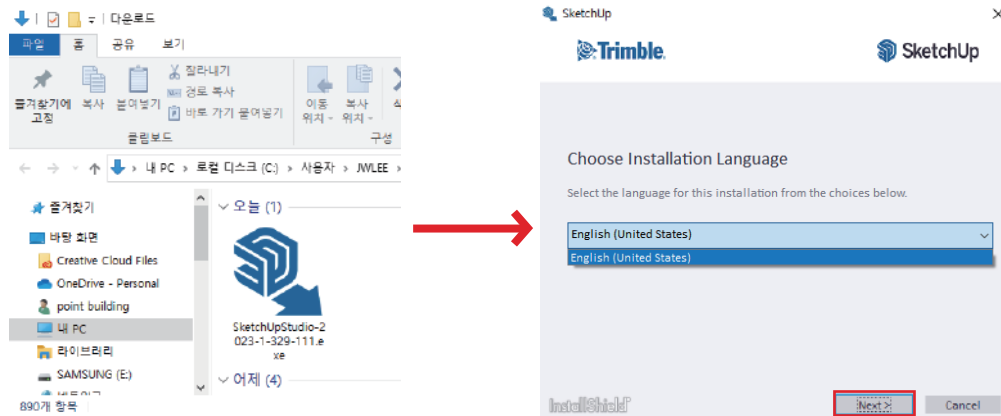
다운로드

파일 홈 공유 보기

즐겨찾기에 고정 복사 붙여넣기 잘라내기 경로 복사 바로 가기 붙여넣기
클립보드

이동 위치 복사 위치
구성

내 PC > 로컬 디스크 (C:) > 사용자 > JWLEE >

즐겨찾기
바탕 화면
Creative Cloud Files
OneDrive - Personal
point building
내 PC
라이브러리
SAMSUNG (E:)

오늘 (1)
SketchUpStudio-2023-1-329-111.exe
어제 (4)

890개 항목

SketchUp

Trimble. SketchUp

Choose Installation Language

Select the language for this installation from the choices below.

English (United States)
English (United States)

InstallShield

Next > Cancel